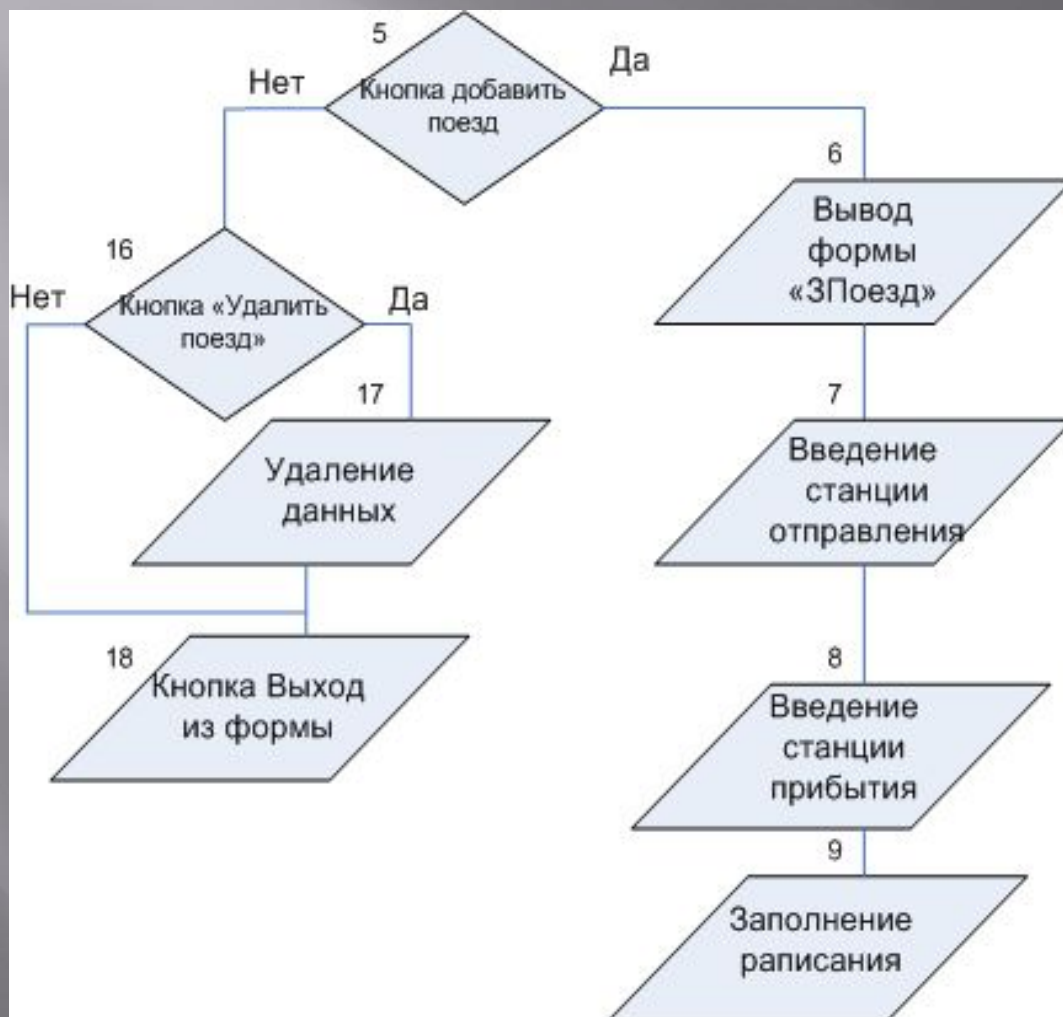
5

Нет

Кнопка добавить поезд

Да

6

Вывод формы «ЗПоезд»

16

Нет

Кнопка «Удалить поезд»

Да

17

Удаление данных

7

Введение станции отправления

18

Кнопка Выход из формы

8

Введение станции прибытия

9

Заполнение рaписания